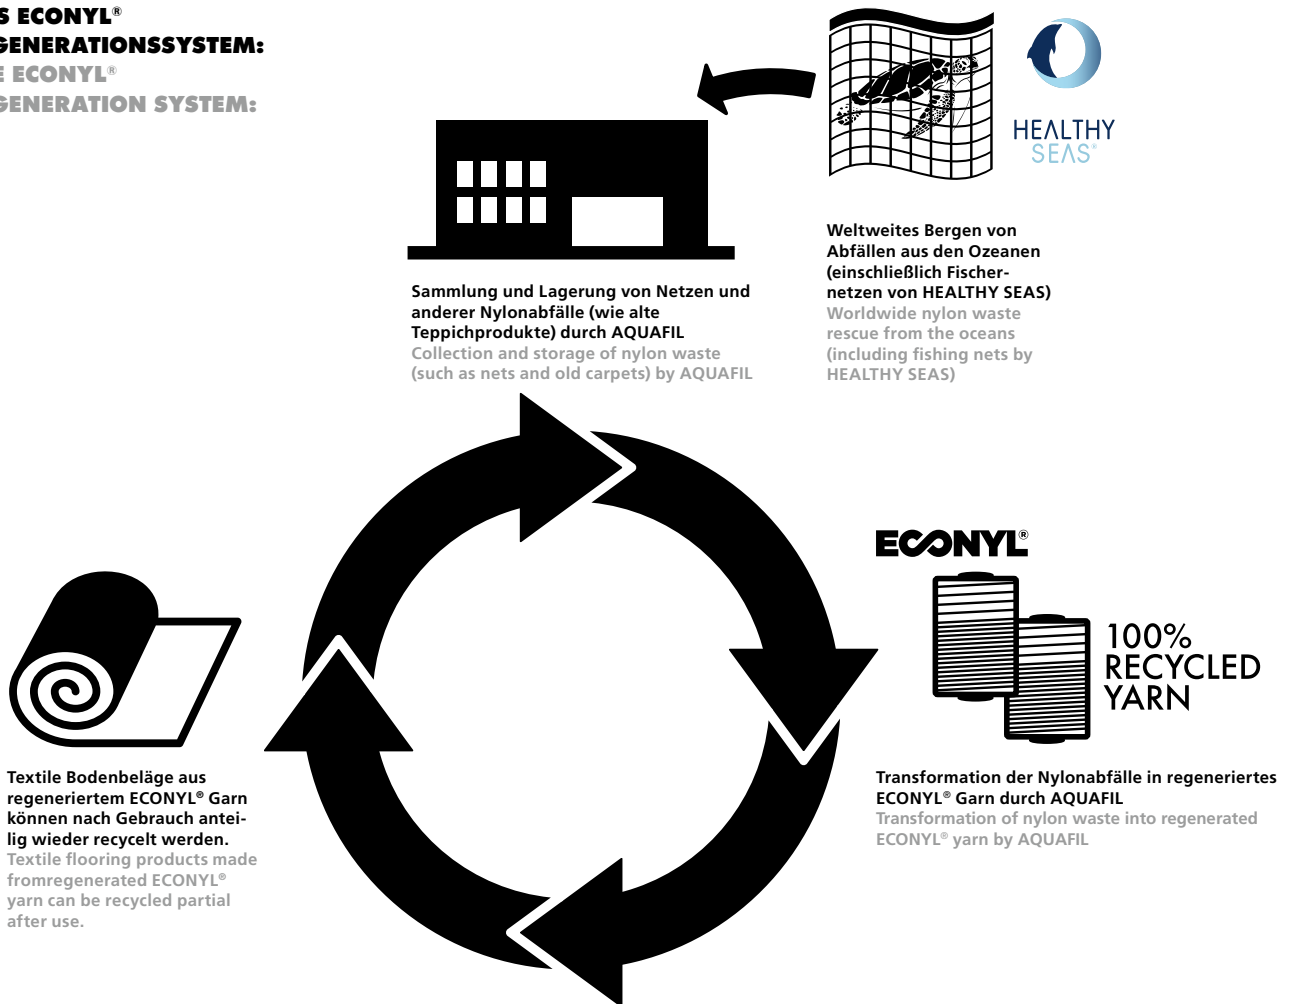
S ECONYL®
GENERATIONSSYSTEM:
E ECONYL®
GENERATION SYSTEM:

HEALTHY SEAS®

Weltweites Bergen von Abfällen aus den Ozeanen (einschließlich Fischernetzen von HEALTHY SEAS)
Worldwide nylon waste rescue from the oceans (including fishing nets by HEALTHY SEAS)

Sammlung und Lagerung von Netzen und anderer Nylonabfälle (wie alte Teppichprodukte) durch AQUAFIL
Collection and storage of nylon waste (such as nets and old carpets) by AQUAFIL

ECONYL®

100% RECYCLED YARN

Transformation der Nylonabfälle in regeneriertes ECONYL® Garn durch AQUAFIL
Transformation of nylon waste into regenerated ECONYL® yarn by AQUAFIL

Textile Bodenbeläge aus regeneriertem ECONYL® Garn können nach Gebrauch anteilig wieder recycelt werden.
Textile flooring products made fromregenerated ECONYL® yarn can be recycled partial after use.